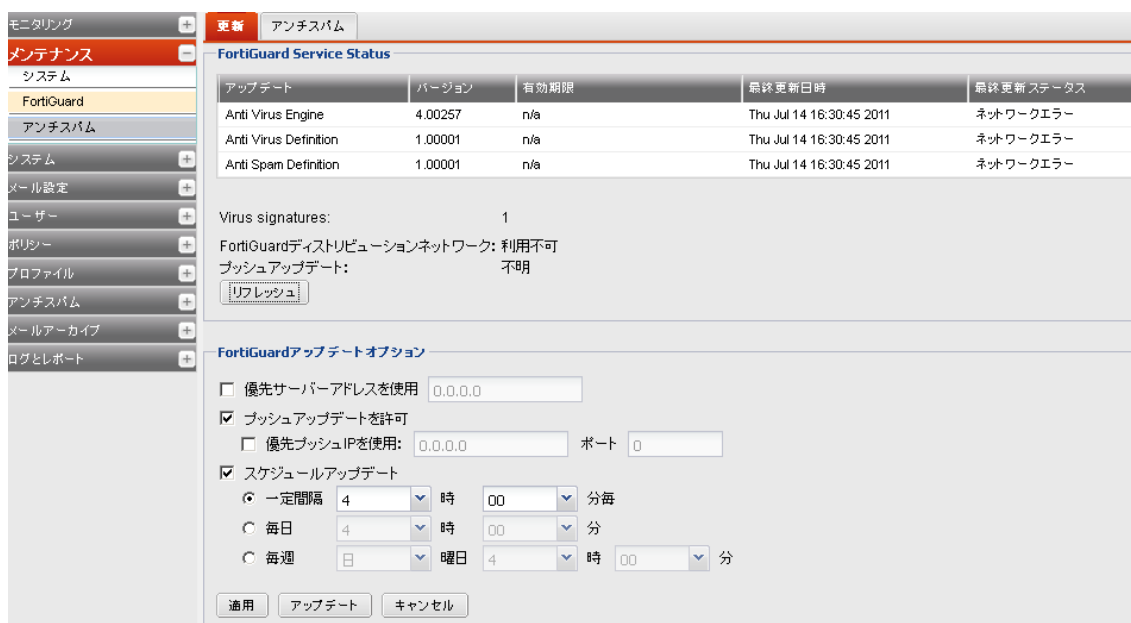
モニタリング
メンテナンス
システム
FortiGuard
アンチスパム
システム
メール設定
ユーザー
ポリシー
プロファイル
アンチスパム
メールアーカイブ
ログとレポート

更新 アンチスパム

FortiGuard Service Status

| アップデート | バージョン | 有効期限 | 最終更新日時 | 最終更新ステータス |
|---|---|---|---|---|
| Anti Virus Engine | 4.00257 | n/a | Thu Jul 14 16:30:45 2011 | ネットワークエラー |
| Anti Virus Definition | 1.00001 | n/a | Thu Jul 14 16:30:45 2011 | ネットワークエラー |
| Anti Spam Definition | 1.00001 | n/a | Thu Jul 14 16:30:45 2011 | ネットワークエラー |

Virus signatures: 1
FortiGuardディストリビューションネットワーク: 利用不可
プッシュアップデート: 不明
リフレッシュ

FortiGuardアップデートオプション

優先サーバーアドレスを使用 0.0.0.0
プッシュアップデートを許可
優先プッシュIPを使用: 0.0.0.0 ポート 0
スケジュールアップデート
一定間隔 4 時 00 分毎
毎日 4 時 00 分
毎週 日 曜日 4 時 00 分

適用 アップデート キャンセル